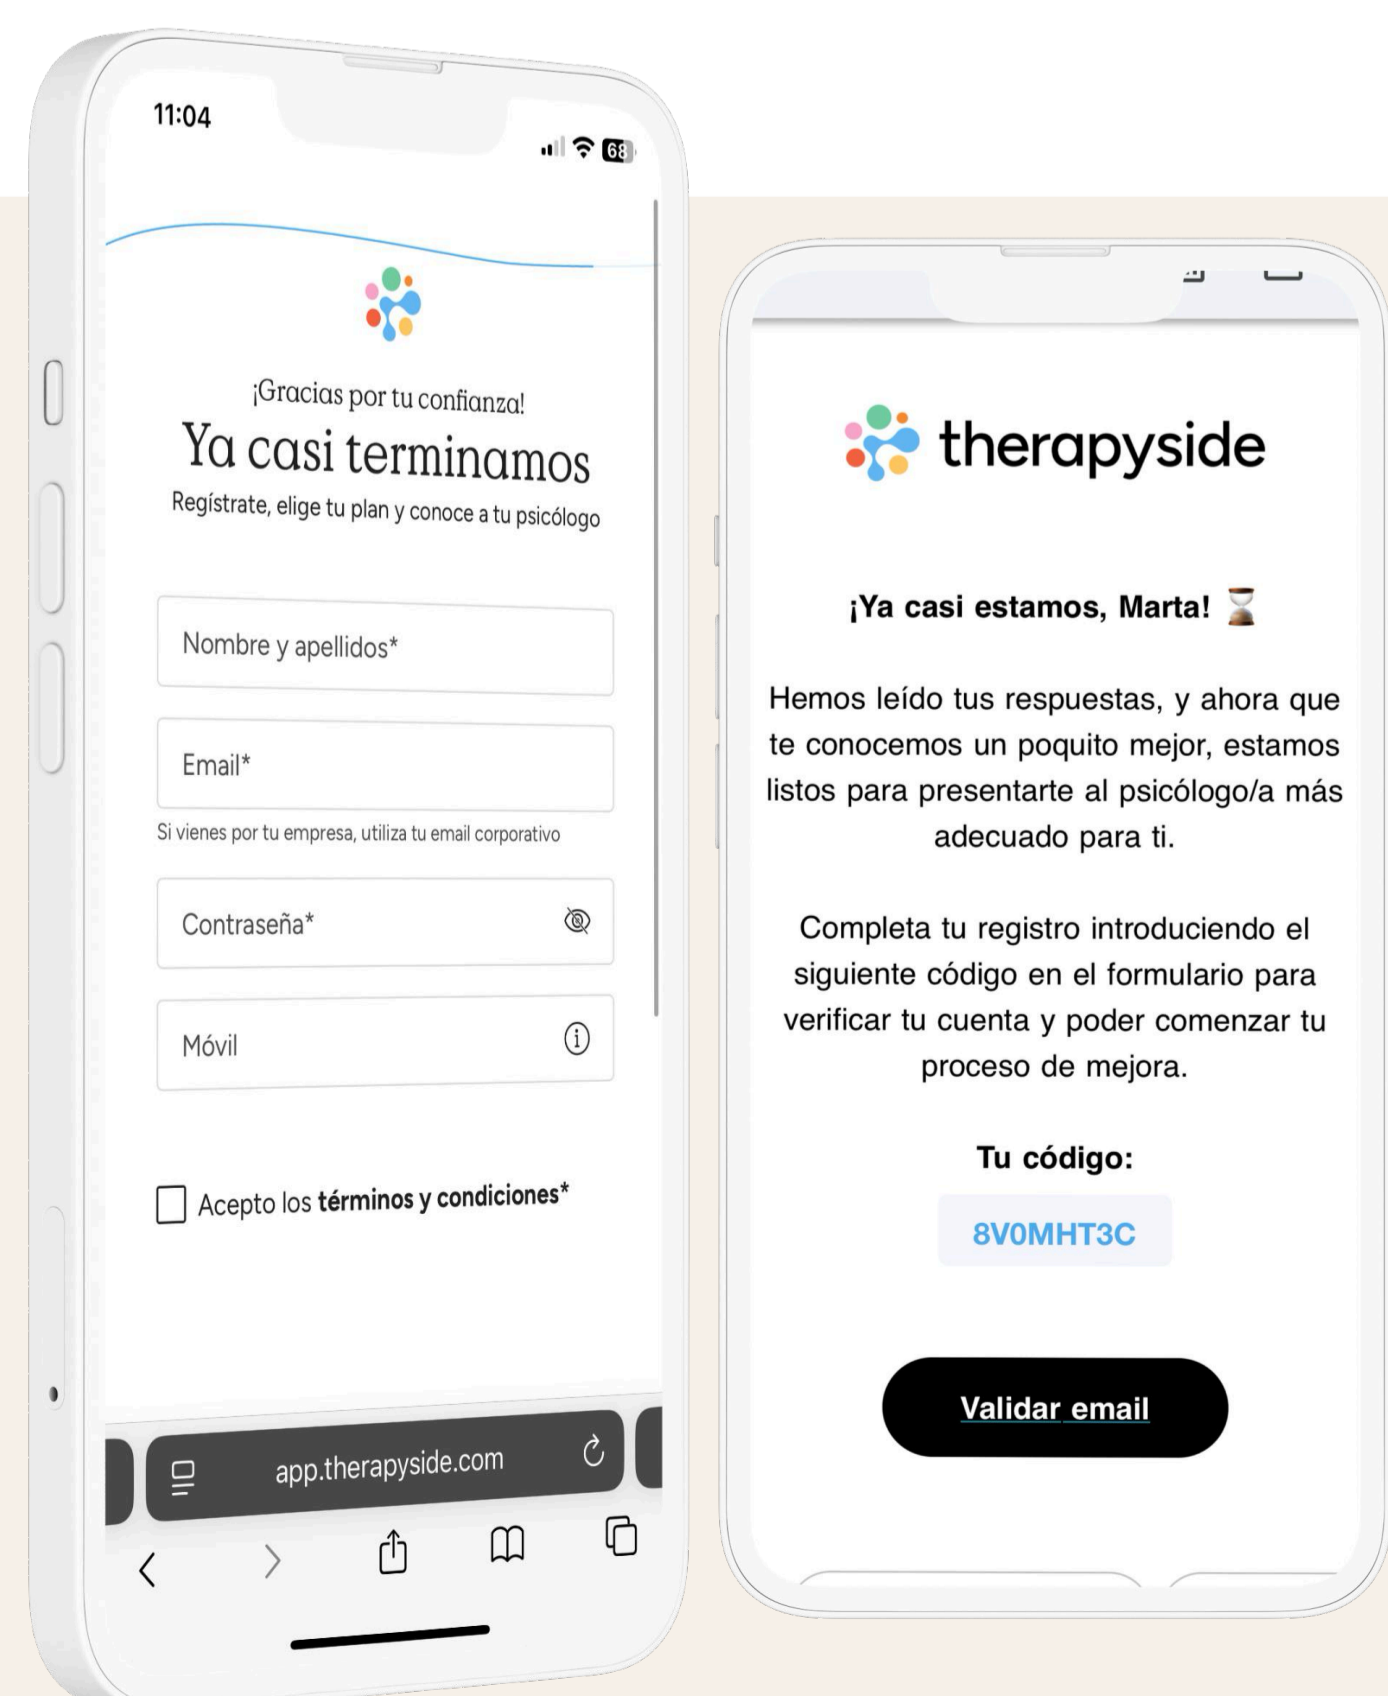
11:04

68

¡Gracias por tu confianza!

Ya casi terminamos

Regístrate, elige tu plan y conoce a tu psicólogo

Nombre y apellidos*

Email*

Si vienes por tu empresa, utiliza tu email corporativo

Contraseña*

Móvil

Acepto los **términos y condiciones***

app.therapyside.com

therapyside

¡Ya casi estamos, Marta! ⏳

Hemos leído tus respuestas, y ahora que te conocemos un poquito mejor, estamos listos para presentarte al psicólogo/a más adecuado para ti.

Completa tu registro introduciendo el siguiente código en el formulario para verificar tu cuenta y poder comenzar tu proceso de mejora.

Tu código:

8V0MHT3C

Validar email